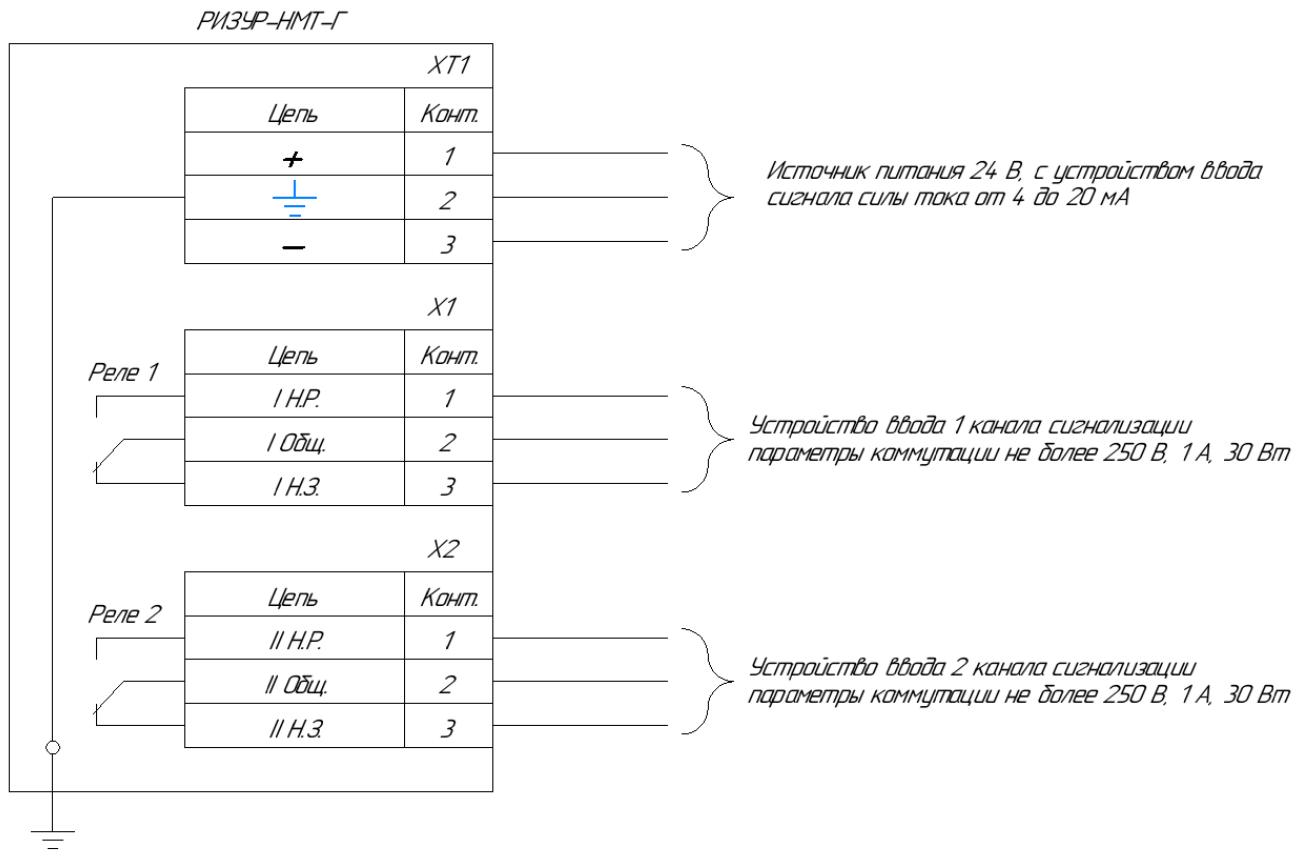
РИЗУР–НМТ–Г

XT1

| Цепь | Конт. |
|---|---|
| + | 1 |
|  | 2 |
| – | 3 |

Источник питания 24 В, с устройством ввода сигнала силы тока от 4 до 20 мА

X1

Реле 1

| Цепь | Конт. |
|---|---|
| I Н.Р. | 1 |
| I Общ. | 2 |
| I Н.З. | 3 |

Устройство ввода 1 канала сигнализации параметры коммутации не более 250 В, 1 А, 30 Вт

X2

Реле 2

| Цепь | Конт. |
|---|---|
| II Н.Р. | 1 |
| II Общ. | 2 |
| II Н.З. | 3 |

Устройство ввода 2 канала сигнализации параметры коммутации не более 250 В, 1 А, 30 Вт